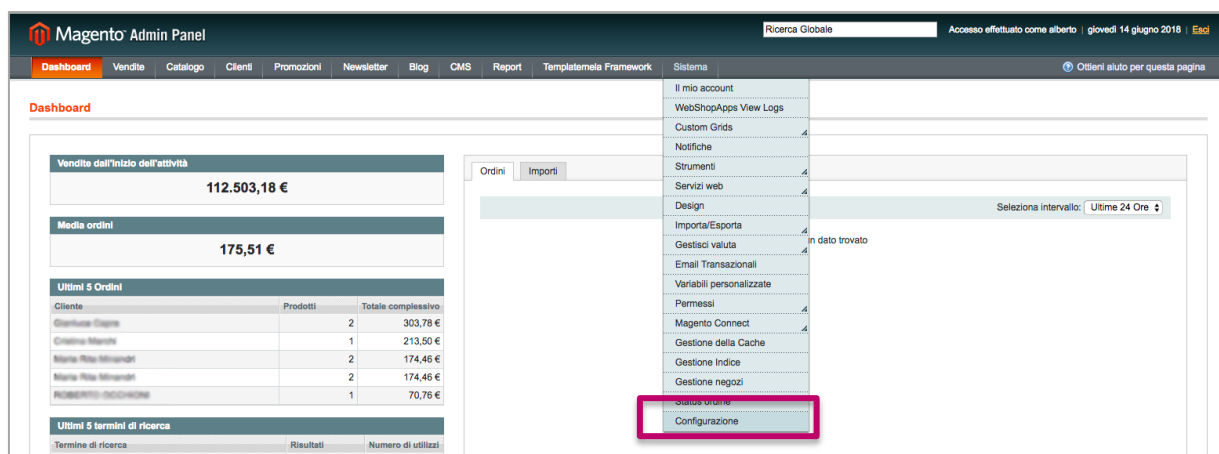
Magento Admin Panel

Ricerca Globale

Accesso effettuato come alberto | giovedì 14 giugno 2018 | Esci

Dashboard | Vendite | Catalogo | Clienti | Promozioni | Newsletter | Blog | CMS | Report | Templatemela Framework | Sistema

Ottieni aiuto per questa pagina

Dashboard

Vendite dall'inizio dell'attività

112.503,18 €

Media ordini

175,51 €

Ultimi 5 Ordini

| Cliente | Prodotti | Totale complessivo |
|---|---|---|
| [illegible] | 2 | 303,78 € |
| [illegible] | 1 | 213,50 € |
| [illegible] | 2 | 174,46 € |
| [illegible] | 2 | 174,46 € |
| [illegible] | 1 | 70,76 € |

Ultimi 5 termini di ricerca

| Termine di ricerca | Risultati | Numero di utilizzi |
|---|---|---|

Ordini | Importi

Seleziona intervallo: Ultime 24 Ore

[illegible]n dato trovato

Il mio account
WebShopApps View Logs
Custom Grids
Notifiche
Strumenti
Servizi web
Design
Importa/Esporta
Gestisci valuta
Email Transazionali
Variabili personalizzate
Permessi
Magento Connect
Gestione della Cache
Gestione Indice
Gestione negozi
Status ordine
Configurazione